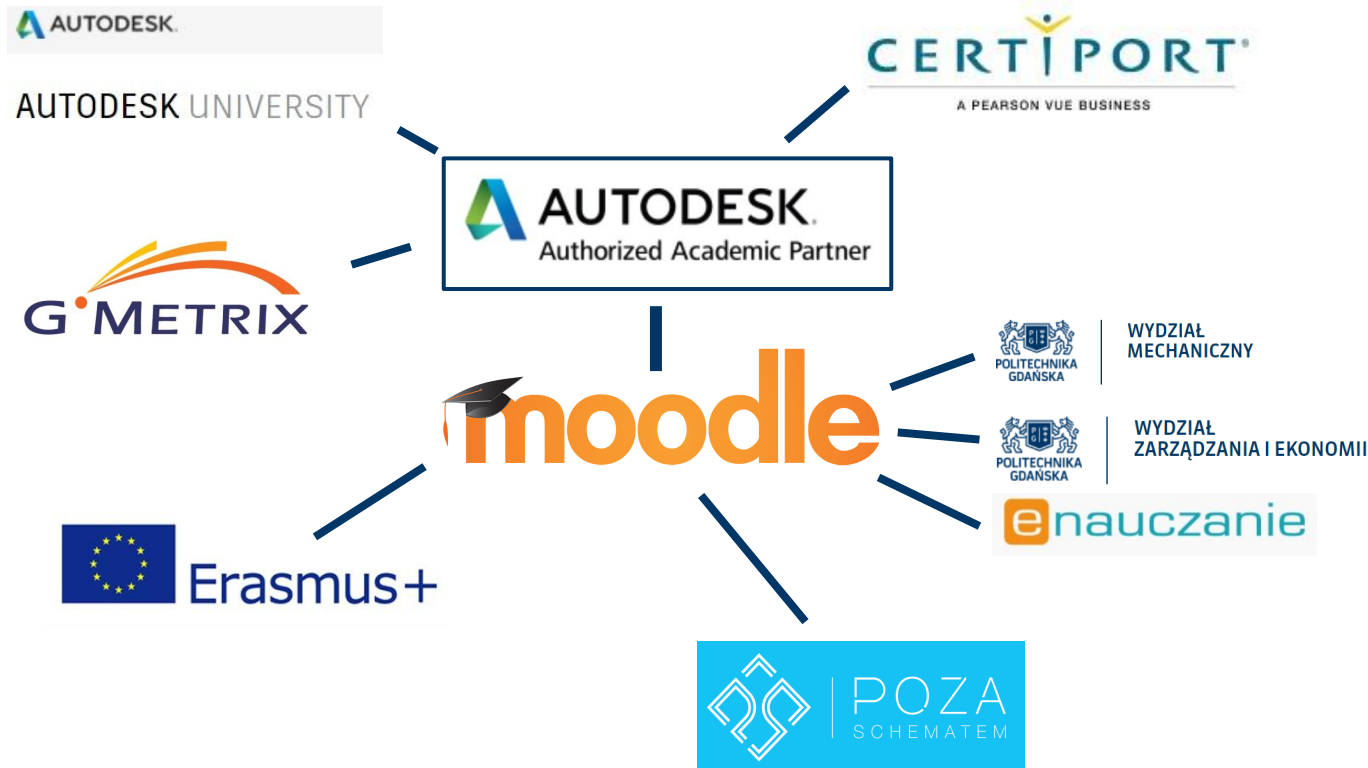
AUTODESK.

AUTODESK UNIVERSITY

CERTIPORT®
A PEARSON VUE BUSINESS

AUTODESK.
Authorized Academic Partner

G METRIX

POLITECHNIKA GDAŃSKA
WYDZIAŁ MECHANICZNY

moodle

POLITECHNIKA GDAŃSKA
WYDZIAŁ ZARZĄDZANIA I EKONOMII

enauczanie

Erasmus+

POZA SCHEMATEM